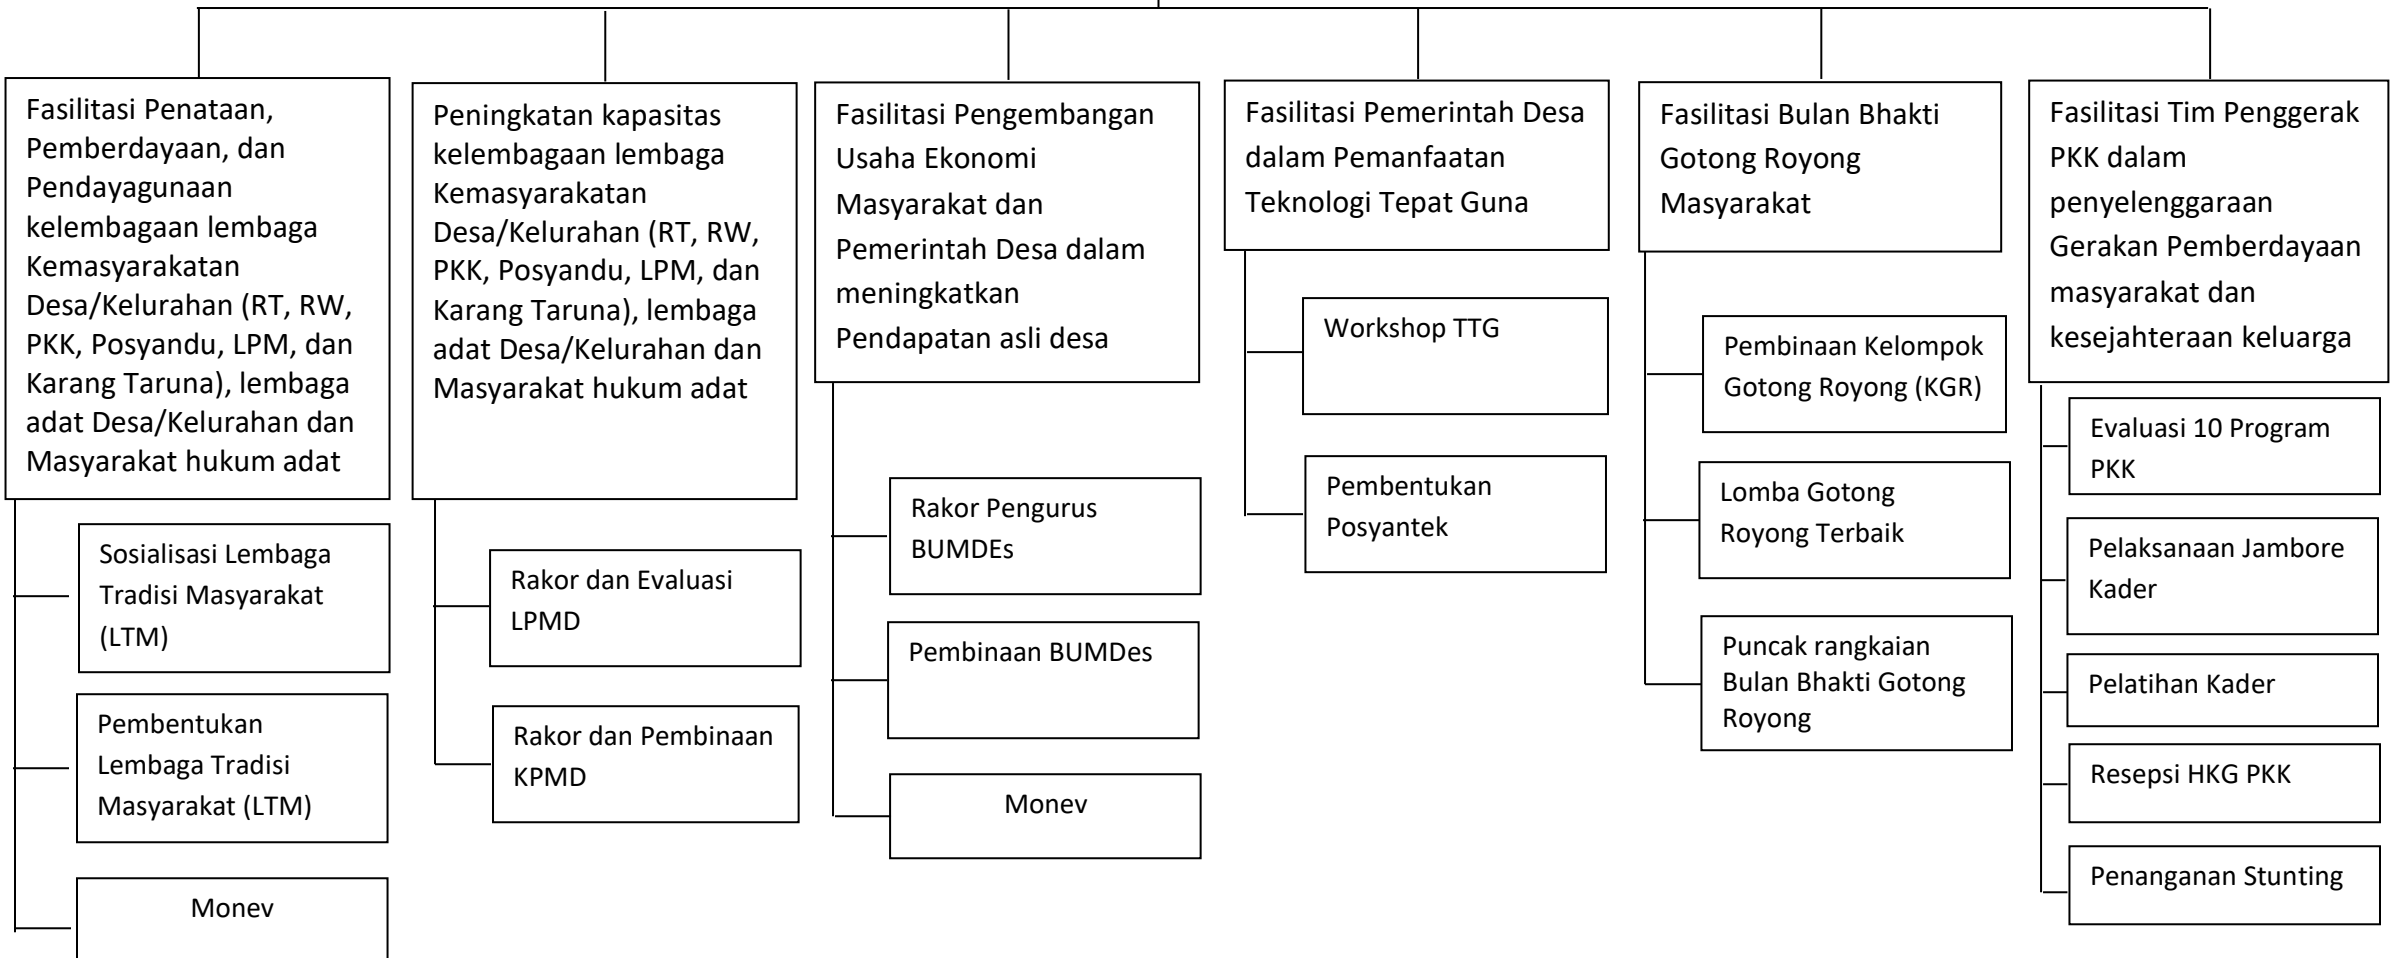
Fasilitasi Penataan, Pemberdayaan, dan Pendayagunaan kelembagaan lembaga Kemasyarakatan Desa/Kelurahan (RT, RW, PKK, Posyandu, LPM, dan Karang Taruna), lembaga adat Desa/Kelurahan dan Masyarakat hukum adat

Sosialisasi Lembaga Tradisi Masyarakat (LTM)

Pembentukan Lembaga Tradisi Masyarakat (LTM)

Monev

Peningkatan kapasitas kelembagaan lembaga Kemasyarakatan Desa/Kelurahan (RT, RW, PKK, Posyandu, LPM, dan Karang Taruna), lembaga adat Desa/Kelurahan dan Masyarakat hukum adat

Rakor dan Evaluasi LPMD

Rakor dan Pembinaan KPMD

Fasilitasi Pengembangan Usaha Ekonomi Masyarakat dan Pemerintah Desa dalam meningkatkan Pendapatan asli desa

Rakor Pengurus BUMDEs

Pembinaan BUMDes

Monev

Fasilitasi Pemerintah Desa dalam Pemanfaatan Teknologi Tepat Guna

Workshop TTG

Pembentukan Posyantek

Fasilitasi Bulan Bhakti Gotong Royong Masyarakat

Pembinaan Kelompok Gotong Royong (KGR)

Lomba Gotong Royong Terbaik

Puncak rangkaian Bulan Bhakti Gotong Royong

Fasilitasi Tim Penggerak PKK dalam penyelenggaraan Gerakan Pemberdayaan masyarakat dan kesejahteraan keluarga

Evaluasi 10 Program PKK

Pelaksanaan Jambore Kader

Pelatihan Kader

Resepsi HKG PKK

Penanganan Stunting